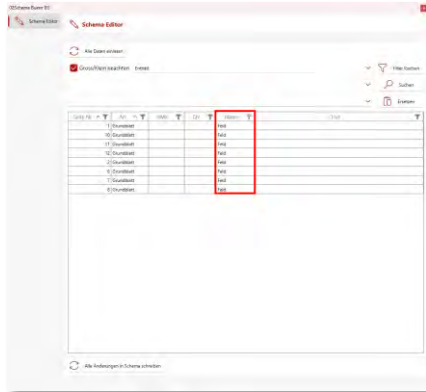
OOScheme Buero 90

Scheme Editor

Scheme Editor

Alle Daten einlesen

Grossschreibung beachten Ersetzen

Filter loeschen

Suchen

Ersetzen

| Grdp.Nr. | Art | HMM | DH | Aktion | Text |
|---|---|---|---|---|---|
| 1 | Grundblatt | | | Feld | |
| 10 | Grundblatt | | | Feld | |
| 11 | Grundblatt | | | Feld | |
| 12 | Grundblatt | | | Feld | |
| 2 | Grundblatt | | | Feld | |
| 5 | Grundblatt | | | Feld | |
| 7 | Grundblatt | | | Feld | |
| 9 | Grundblatt | | | Feld | |

Alle Änderungen in Scheme schreiben